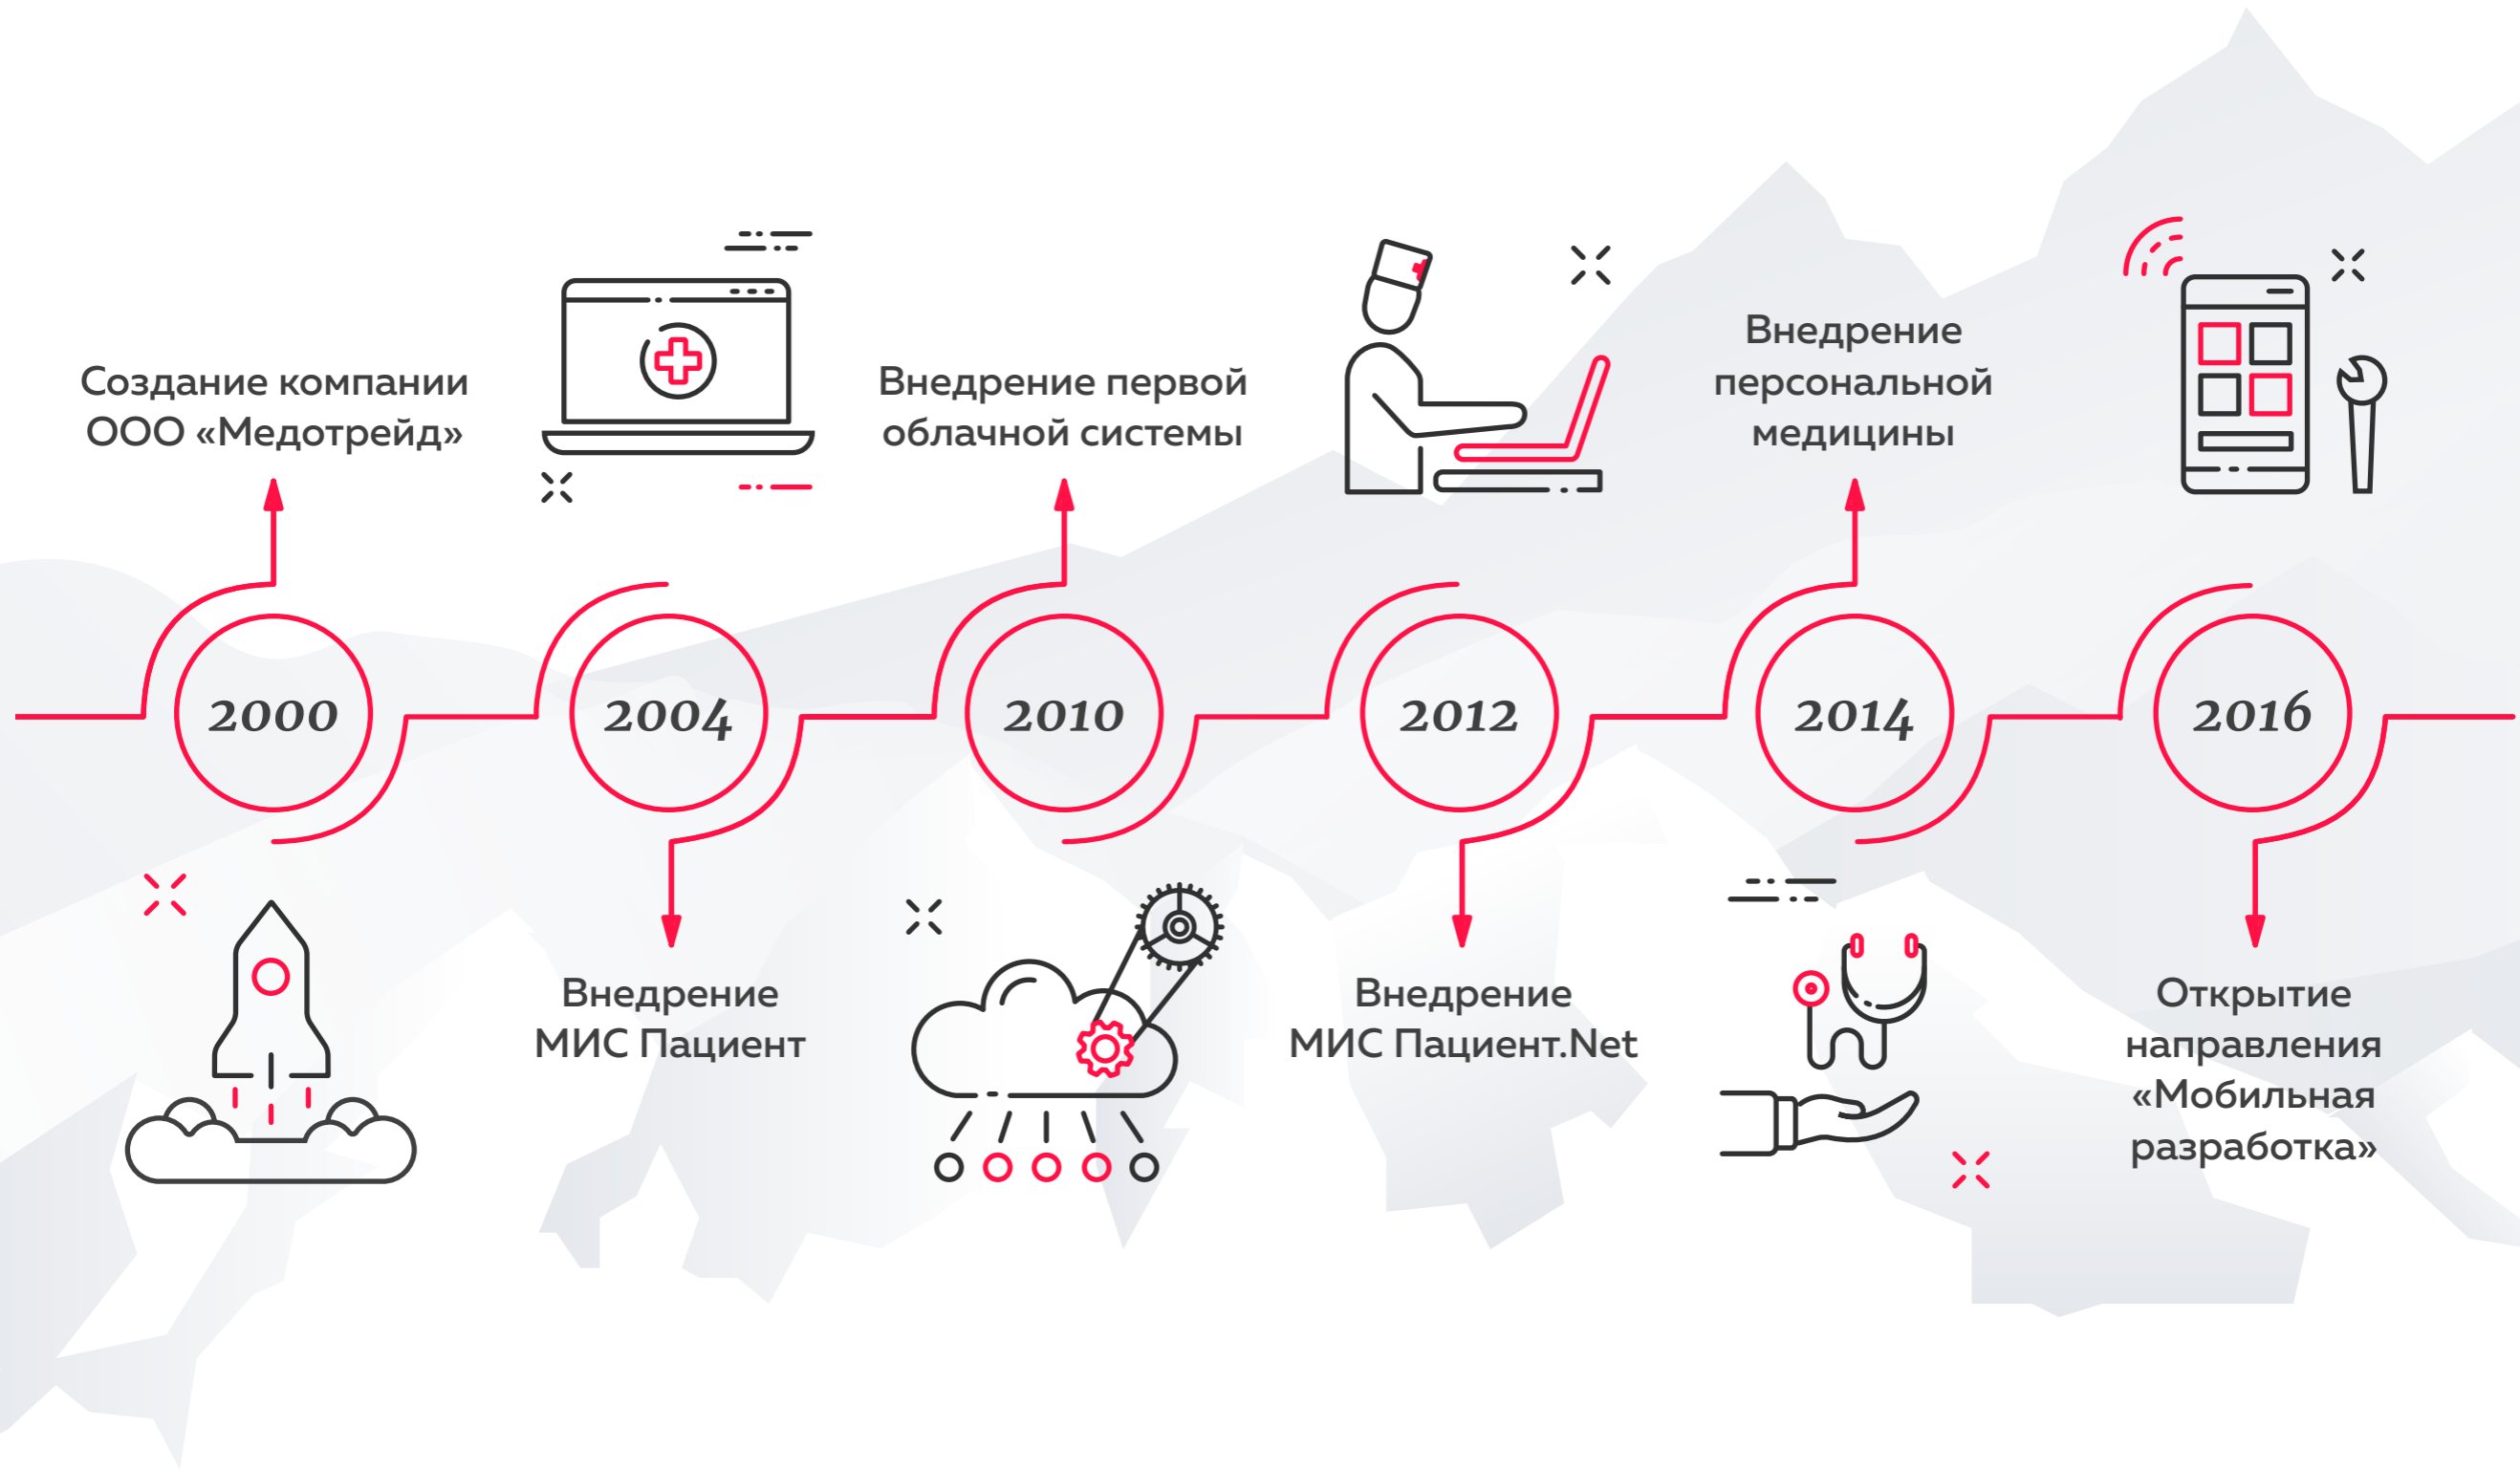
Создание компании ООО «Медотрейд»

Внедрение первой облачной системы

Внедрение персональной медицины

2000

2004

2010

2012

2014

2016

Внедрение МИС Пациент

Внедрение МИС Пациент.Net

Открытие направления «Мобильная разработка»